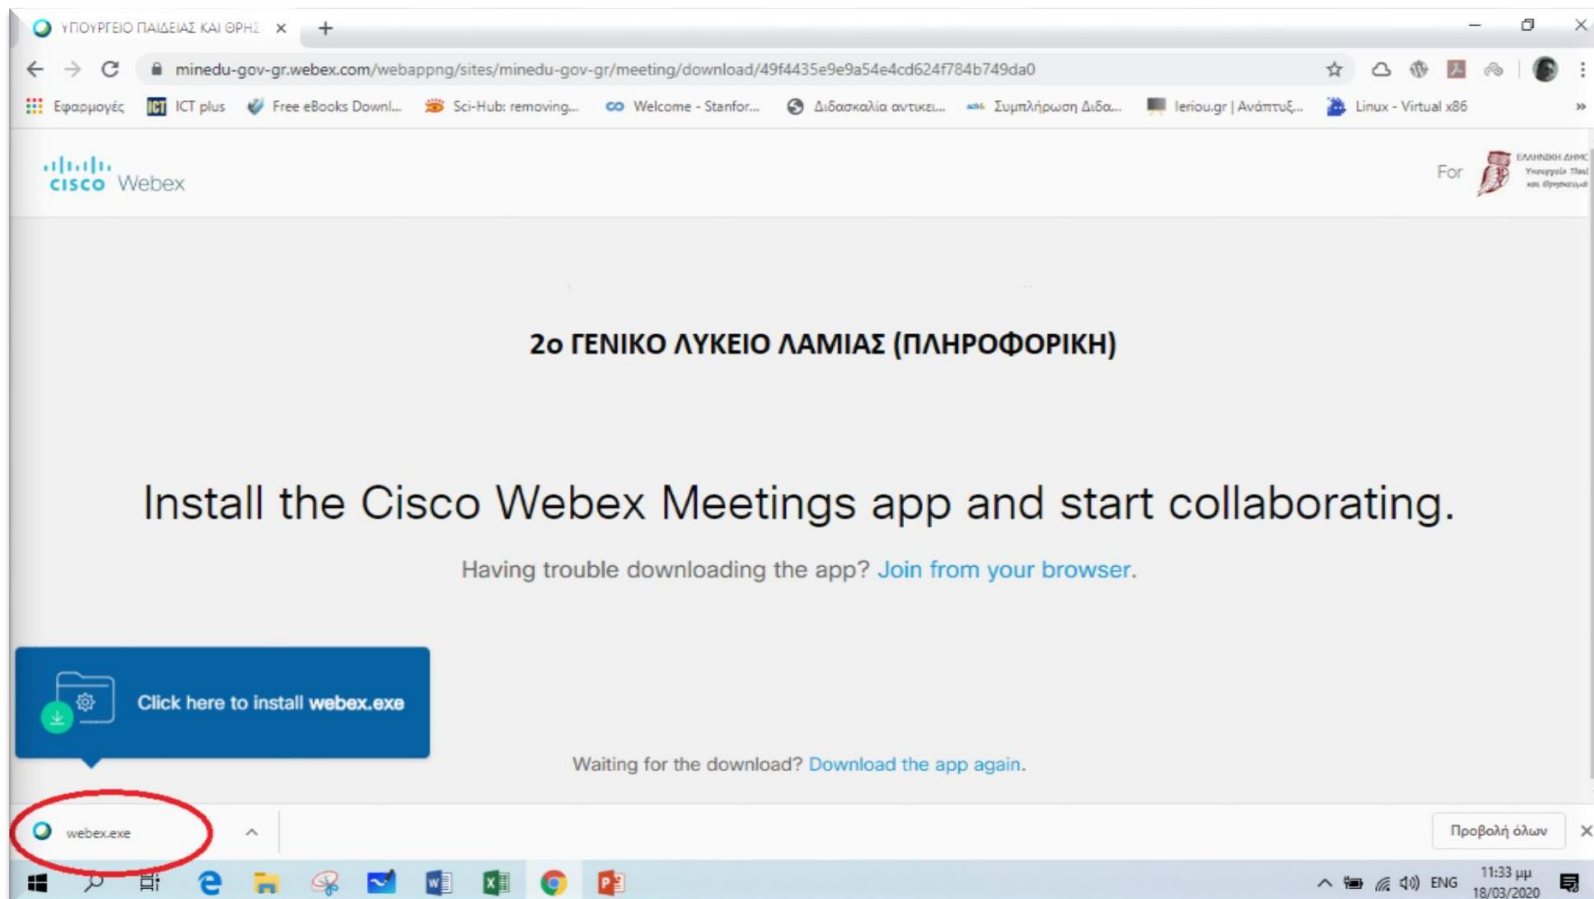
ΥΠΟΥΡΓΕΙΟ ΠΑΙΔΕΙΑΣ ΚΑΙ ΘΡΗΣ ×
+

minedu-gov-gr.webex.com/webappng/sites/minedu-gov-gr/meeting/download/49f4435e9e9a54e4cd624f784b749da0

Εφαρμογές ICT plus Free eBooks Downl... Sci-Hub: removing... Welcome - Stanfor... Διδασκαλία αντικει... Συμπλήρωση Διδα... leriou.gr | Ανάπτυξ... Linux - Virtual x86

cisco Webex

For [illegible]

2ο ΓΕΝΙΚΟ ΛΥΚΕΙΟ ΛΑΜΙΑΣ (ΠΛΗΡΟΦΟΡΙΚΗ)

Install the Cisco Webex Meetings app and start collaborating.

Having trouble downloading the app? Join from your browser.

Click here to install webex.exe

Waiting for the download? Download the app again.

webex.exe

Προβολή όλων

ENG 11:33 μμ 18/03/2020